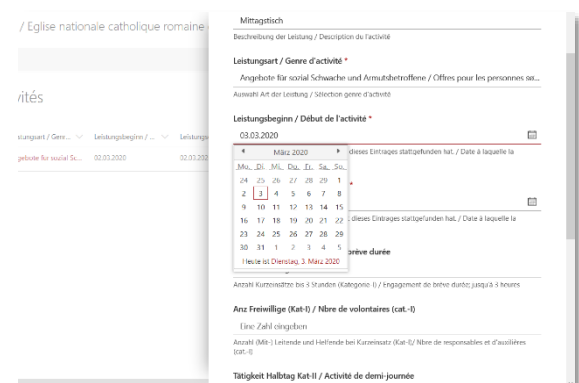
/ Eglise nationale catholique romaine

vités

stungsart / Genr... | Leistungsbeginn / ... | Leistungs
gebote für sozial Sc... | 02.03.2020 | 02.03.202

Mittagstisch

Beschreibung der Leistung / Description de l'activité

Leistungsart / Genre d'activité *

Angebote für sozial Schwache und Armutsbetroffene / Offres pour les personnes so...

Auswahl Art der Leistung / Sélection genre d'activité

Leistungsbeginn / Début de l'activité *

03.03.2020

dieses Eintrages stattgefunden hat. / Date à laquelle la

◄ März 2020 ►

| Mo. | Di. | Mi. | Do. | Fr. | Sa. | So. |
|---|---|---|---|---|---|---|
| 24 | 25 | 26 | 27 | 28 | 29 | 1 |
| 2 | 3 | 4 | 5 | 6 | 7 | 8 |
| 9 | 10 | 11 | 12 | 13 | 14 | 15 |
| 16 | 17 | 18 | 19 | 20 | 21 | 22 |
| 23 | 24 | 25 | 26 | 27 | 28 | 29 |
| 30 | 31 | 1 | 2 | 3 | 4 | 5 |

Heute ist Dienstag, 3. März 2020

dieses Eintrages stattgefunden hat. / Date à laquelle la

brève durée

Anzahl Kurzeinsätze bis 3 Stunden (Kategorie I) / Engagement de brève durée jusqu'à 3 heures

Anz Freiwillige (Kat-I) / Nbre de volontaires (cat.-I)

Eine Zahl eingeben

Anzahl (Mit-) Leitende und Helfende bei Kurzeinsatz (Kat-I)/ Nbre de responsables et d'auxiliaires (cat.-I)

Tätigkeit Halbtag Kat-II / Activité de demi-journée